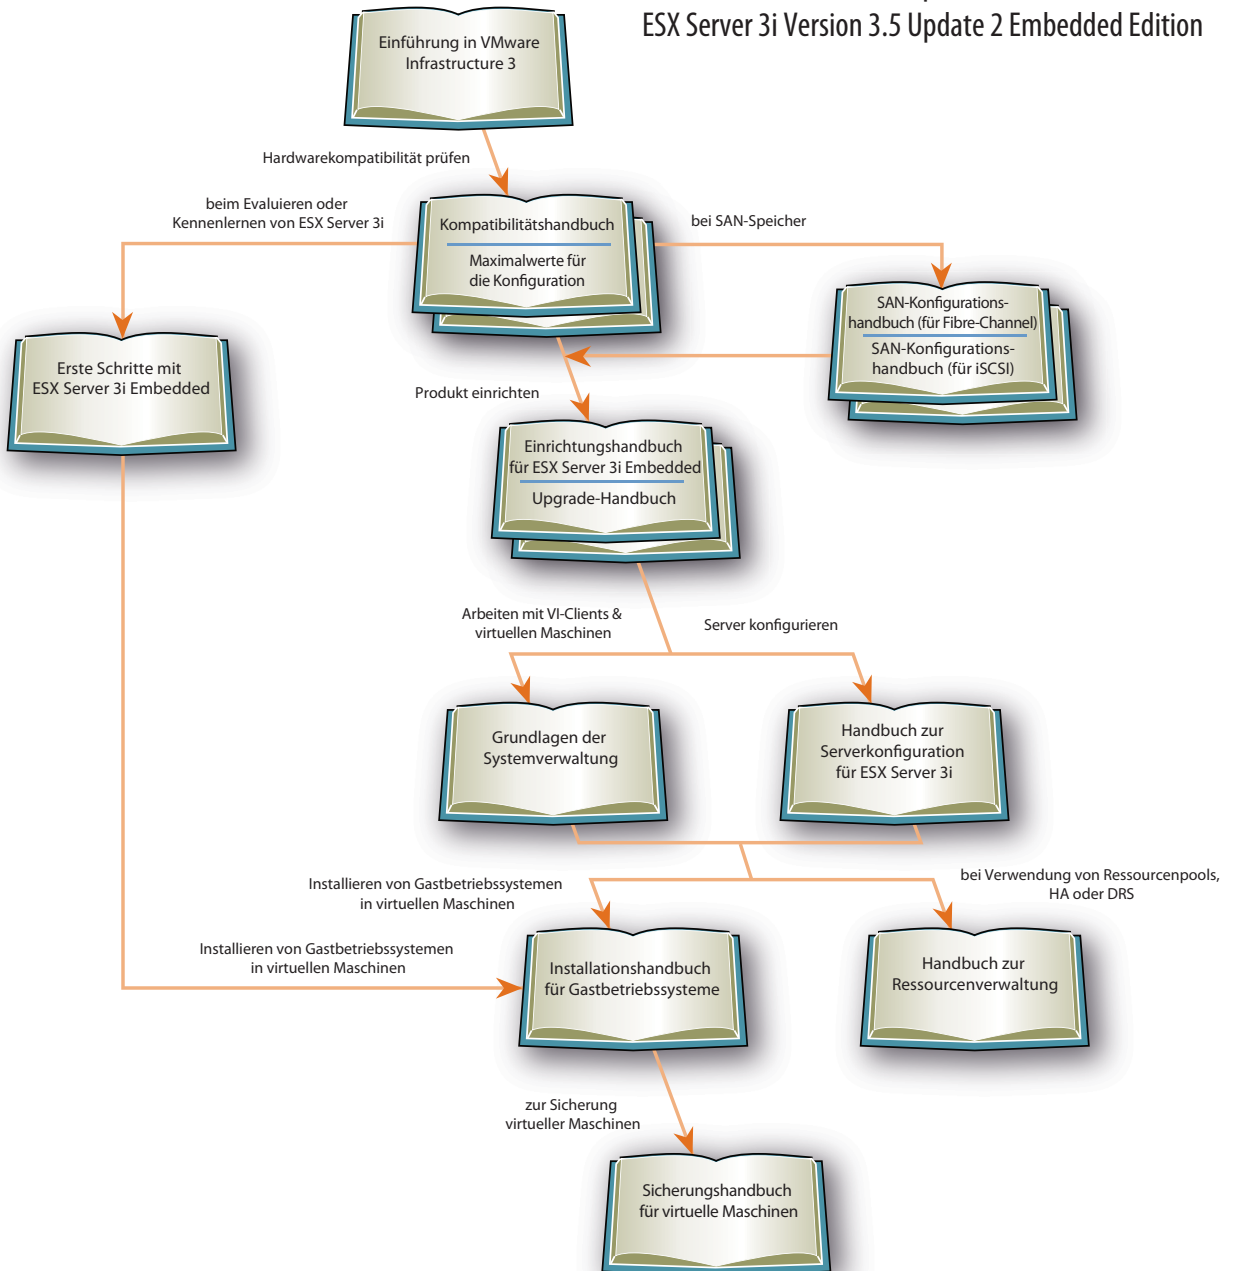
ESX Server 3i Version 3.5 Update 2 Embedded Edition

Einführung in VMware Infrastructure 3

Hardwarekompatibilität prüfen

beim Evaluieren oder Kennenlernen von ESX Server 3i

Kompatibilitätshandbuch

Maximalwerte für die Konfiguration

bei SAN-Speicher

SAN-Konfigurationshandbuch (für Fibre-Channel)

SAN-Konfigurationshandbuch (für iSCSI)

Erste Schritte mit ESX Server 3i Embedded

Produkt einrichten

Einrichtungshandbuch für ESX Server 3i Embedded

Upgrade-Handbuch

Arbeiten mit VI-Clients & virtuellen Maschinen

Server konfigurieren

Grundlagen der Systemverwaltung

Handbuch zur Serverkonfiguration für ESX Server 3i

Installieren von Gastbetriebssystemen in virtuellen Maschinen

bei Verwendung von Ressourcenpools, HA oder DRS

Installieren von Gastbetriebssystemen in virtuellen Maschinen

Installationshandbuch für Gastbetriebssysteme

Handbuch zur Ressourcenverwaltung

zur Sicherung virtueller Maschinen

Sicherungshandbuch für virtuelle Maschinen